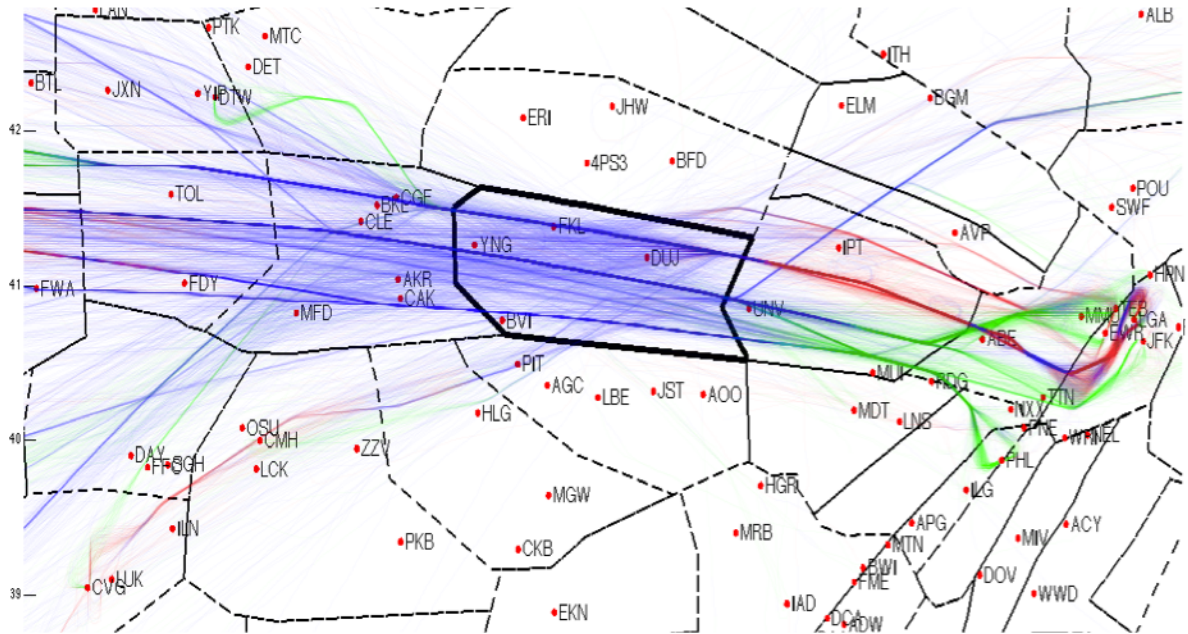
LAN
PTK
MTC
DET
BTL
JXN
YIP
DTW
ITH
ALB
ERI
JHW
ELM
BGM
42
4PS3
BFD
POU
SWF
TOL
BKL
CGF
CLE
FKL
YNG
DUJ
IPT
AVP
HPN
41
FWA
FDY
AKR
CAK
MFD
BVI
UNV
MMU
TEB
LGA
EWR
JFK
ABE
PIT
AGC
LBE
JST
AOO
MUI
RDG
TTN
MDT
LNS
NXX
PNE
WRI
NEL
40
OSU
CMH
HLG
ZZV
DAY
FFO
SGH
LCK
PHL
MGW
HGR
ILG
APG
ILN
MRB
PKB
CKB
MTN
MIV
ACY
BWI
FME
DOV
39
CVG
LUK
IAD
EKN
DCA
ADW
WWD